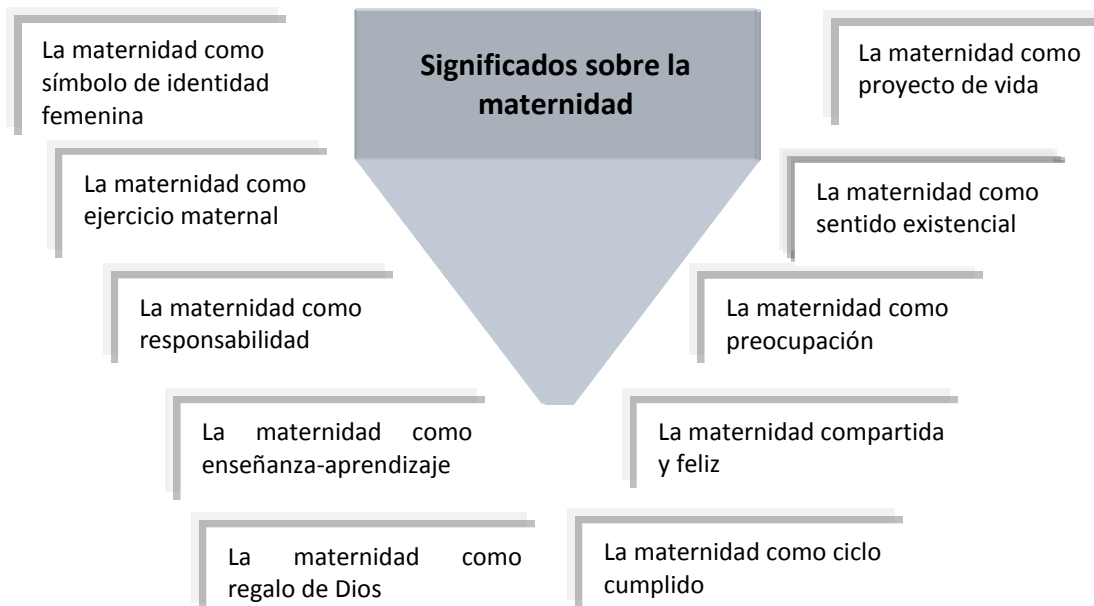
Significados sobre la maternidad

La maternidad como símbolo de identidad femenina

La maternidad como ejercicio maternal

La maternidad como responsabilidad

La maternidad como enseñanza-aprendizaje

La maternidad como regalo de Dios

La maternidad como proyecto de vida

La maternidad como sentido existencial

La maternidad como preocupación

La maternidad compartida y feliz

La maternidad como ciclo cumplido